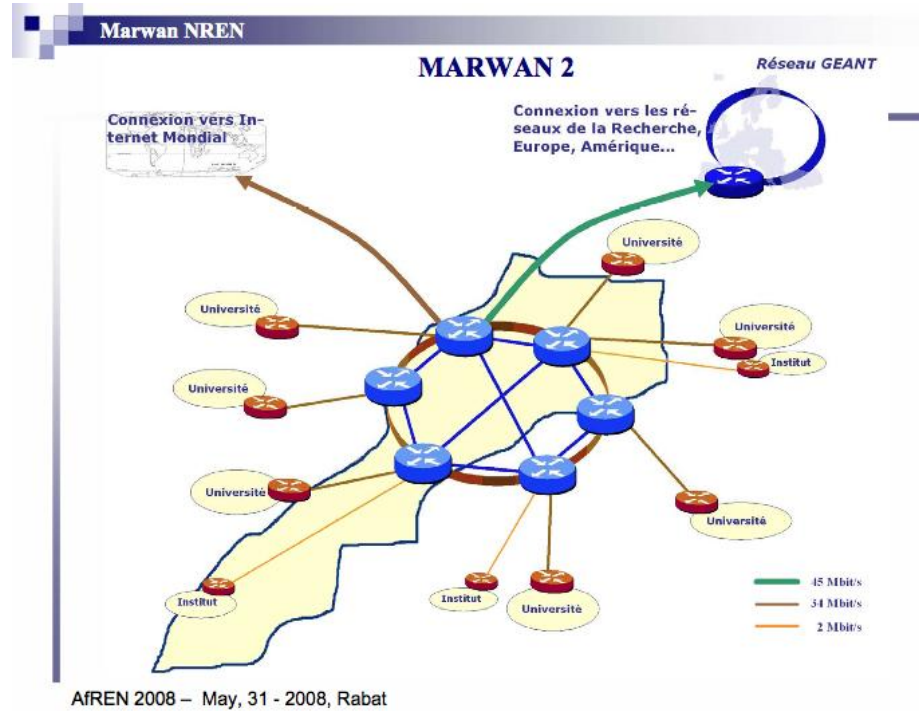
Marwan NREN

MARWAN 2

Réseau GEANT

Connexion vers Internet Mondial

Connexion vers les réseaux de la Recherche, Europe, Amérique...

Université

Université

Université

Université

Institut

Université

Université

Université

Institut

Institut

Université

45 Mbit/s
34 Mbit/s
2 Mbit/s

AfREN 2008 – May, 31 - 2008, Rabat